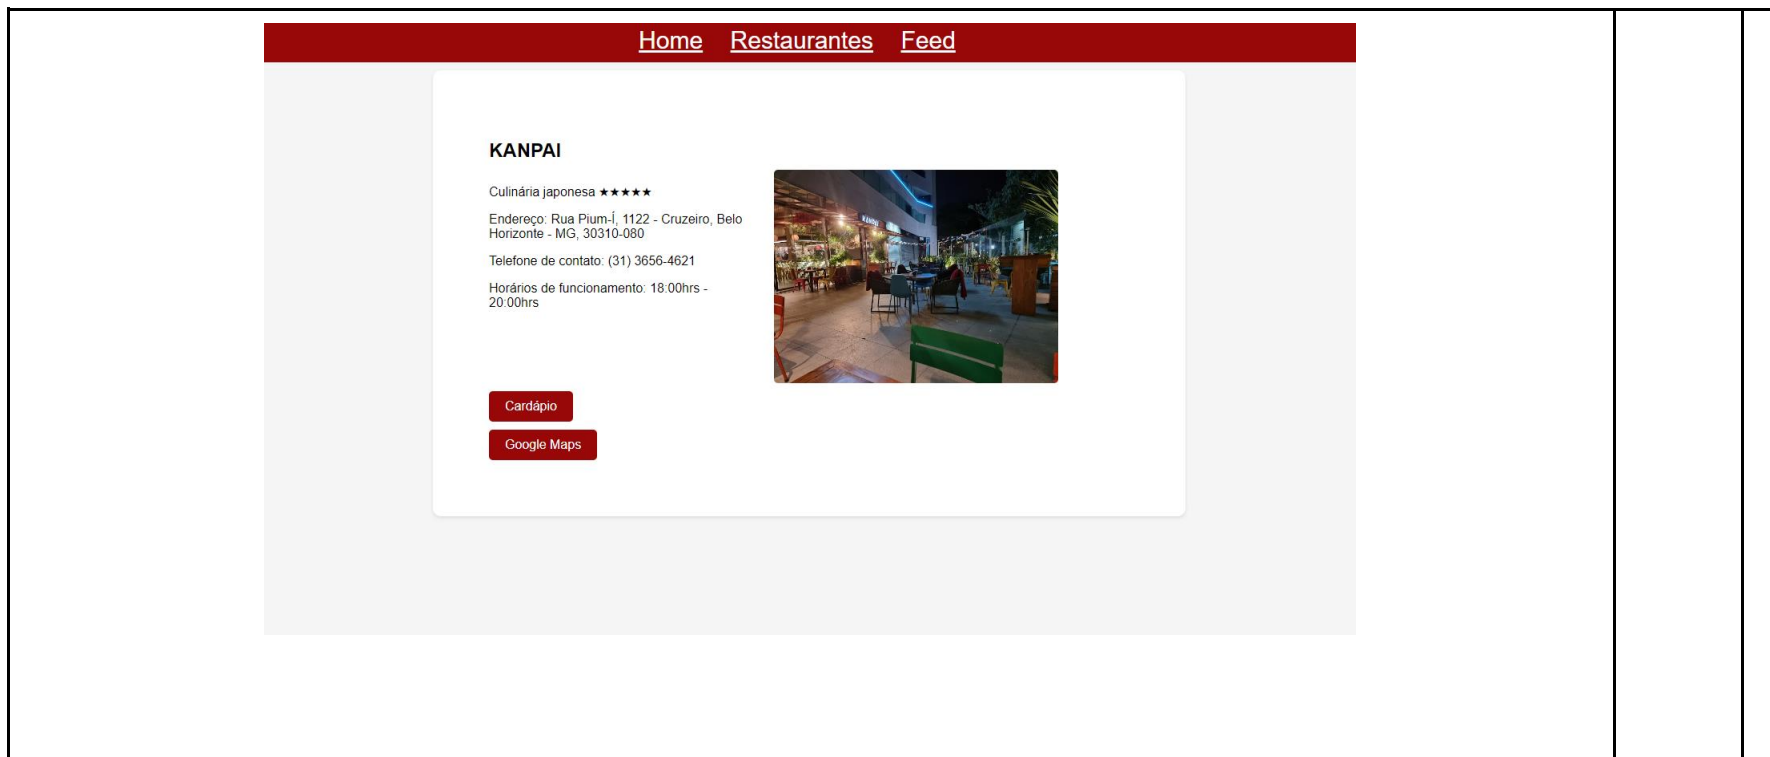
Home Restaurantes Feed

KANPAI

Culinária japonesa ★★★★★

Endereço: Rua Pium-Í, 1122 - Cruzeiro, Belo Horizonte - MG, 30310-080

Telefone de contato: (31) 3656-4621

Horários de funcionamento: 18:00hrs - 20:00hrs

Cardápio

Google Maps